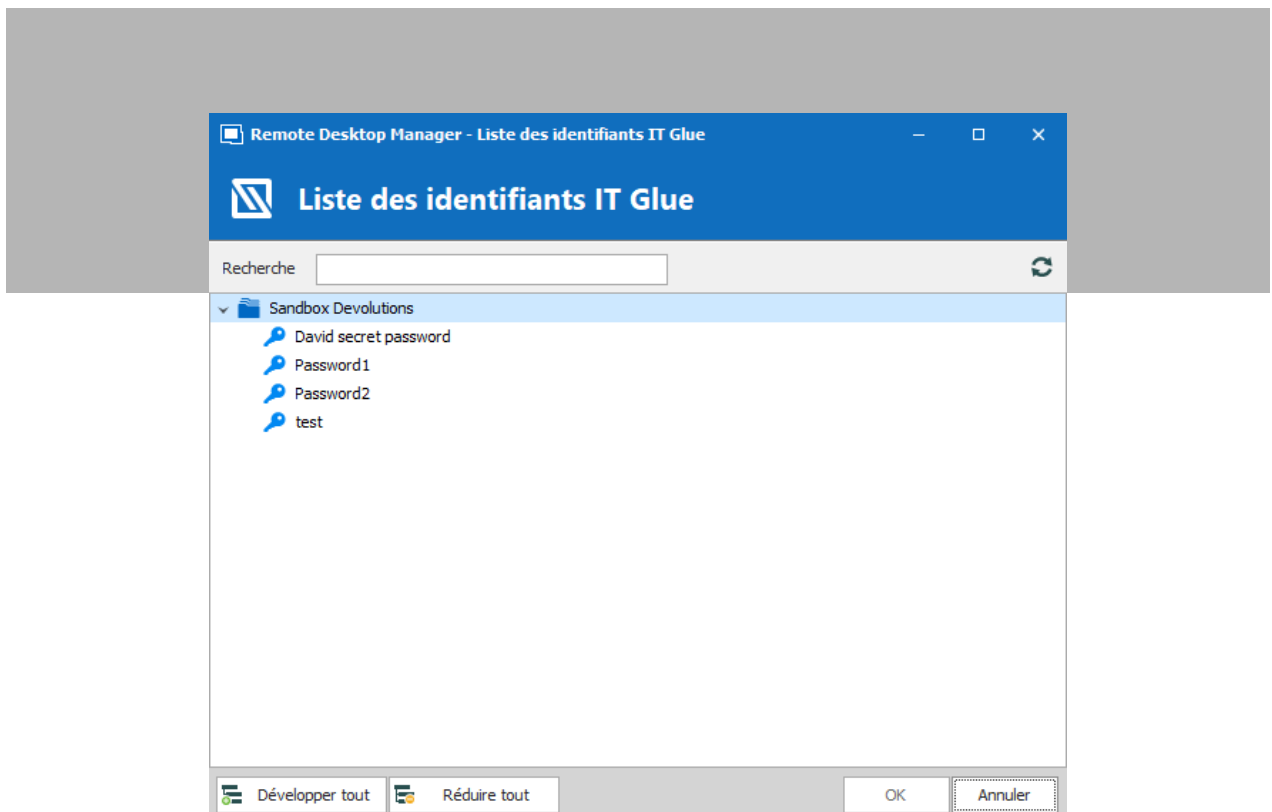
Remote Desktop Manager - Liste des identifiants IT Glue

Liste des identifiants IT Glue

Recherche

Sandbox Devolutions
David secret password
Password1
Password2
test

Développer tout
Réduire tout
OK
Annuler